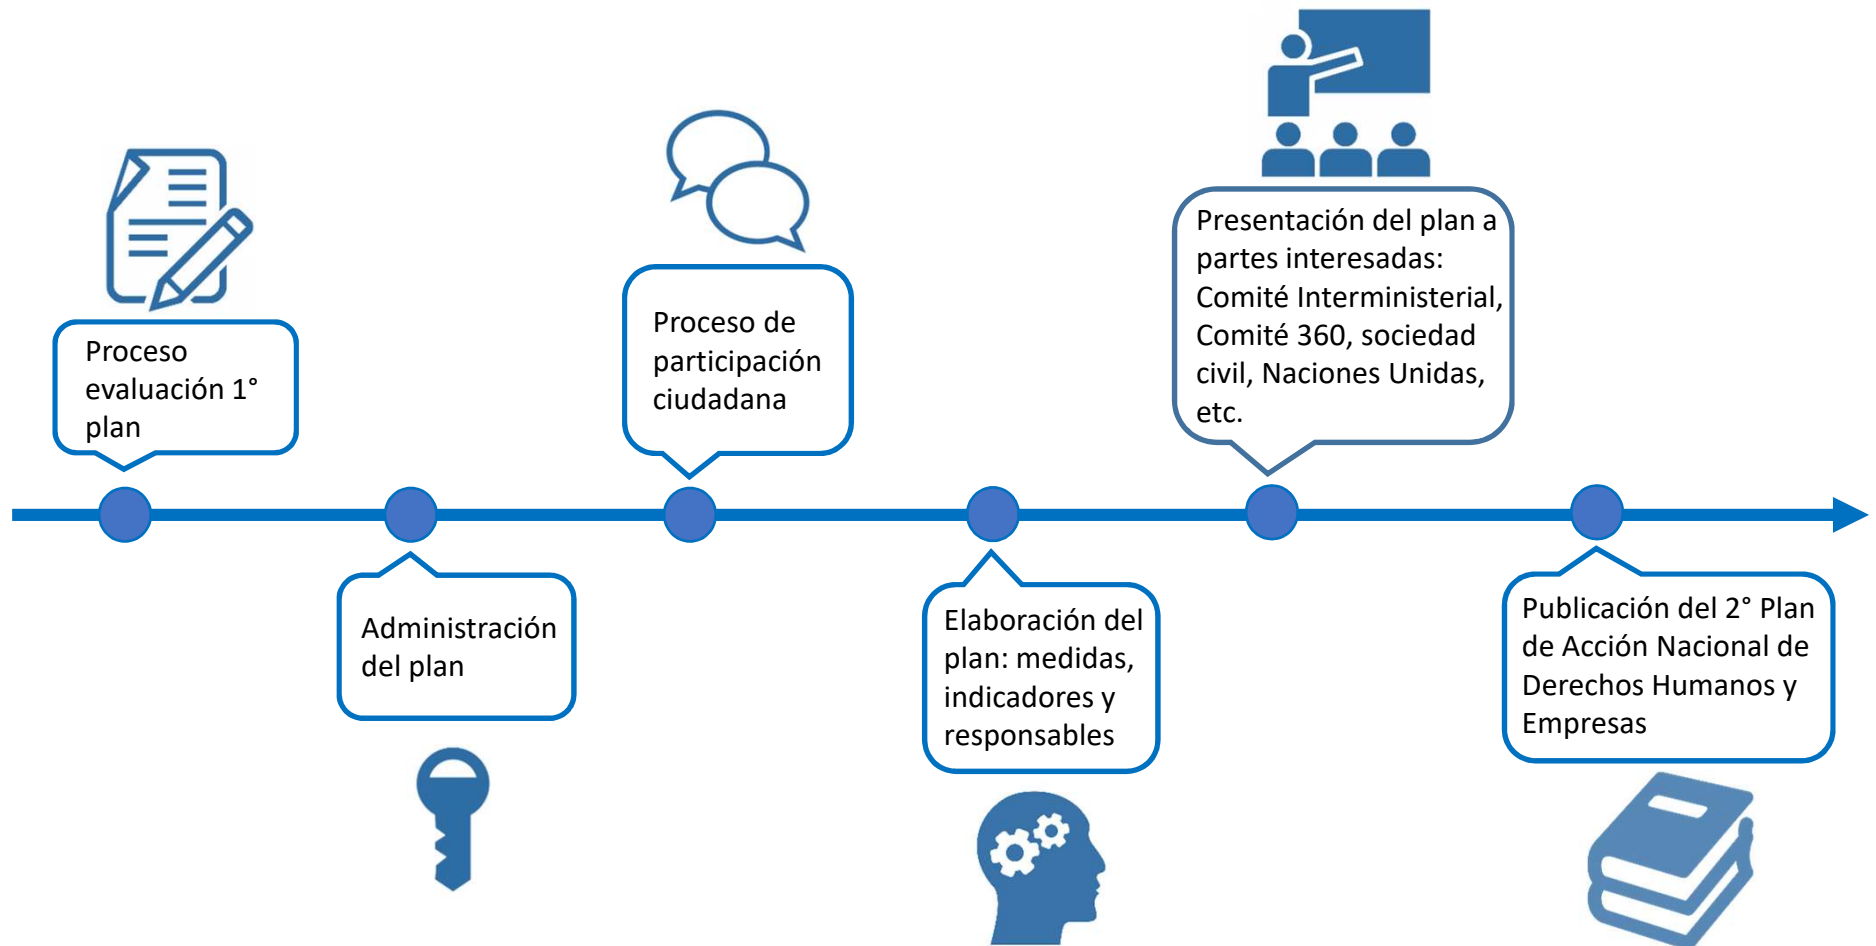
Proceso evaluación 1° plan

Administración del plan

Proceso de participación ciudadana

Elaboración del plan: medidas, indicadores y responsables

Presentación del plan a partes interesadas: Comité Interministerial, Comité 360, sociedad civil, Naciones Unidas, etc.

Publicación del 2° Plan de Acción Nacional de Derechos Humanos y Empresas